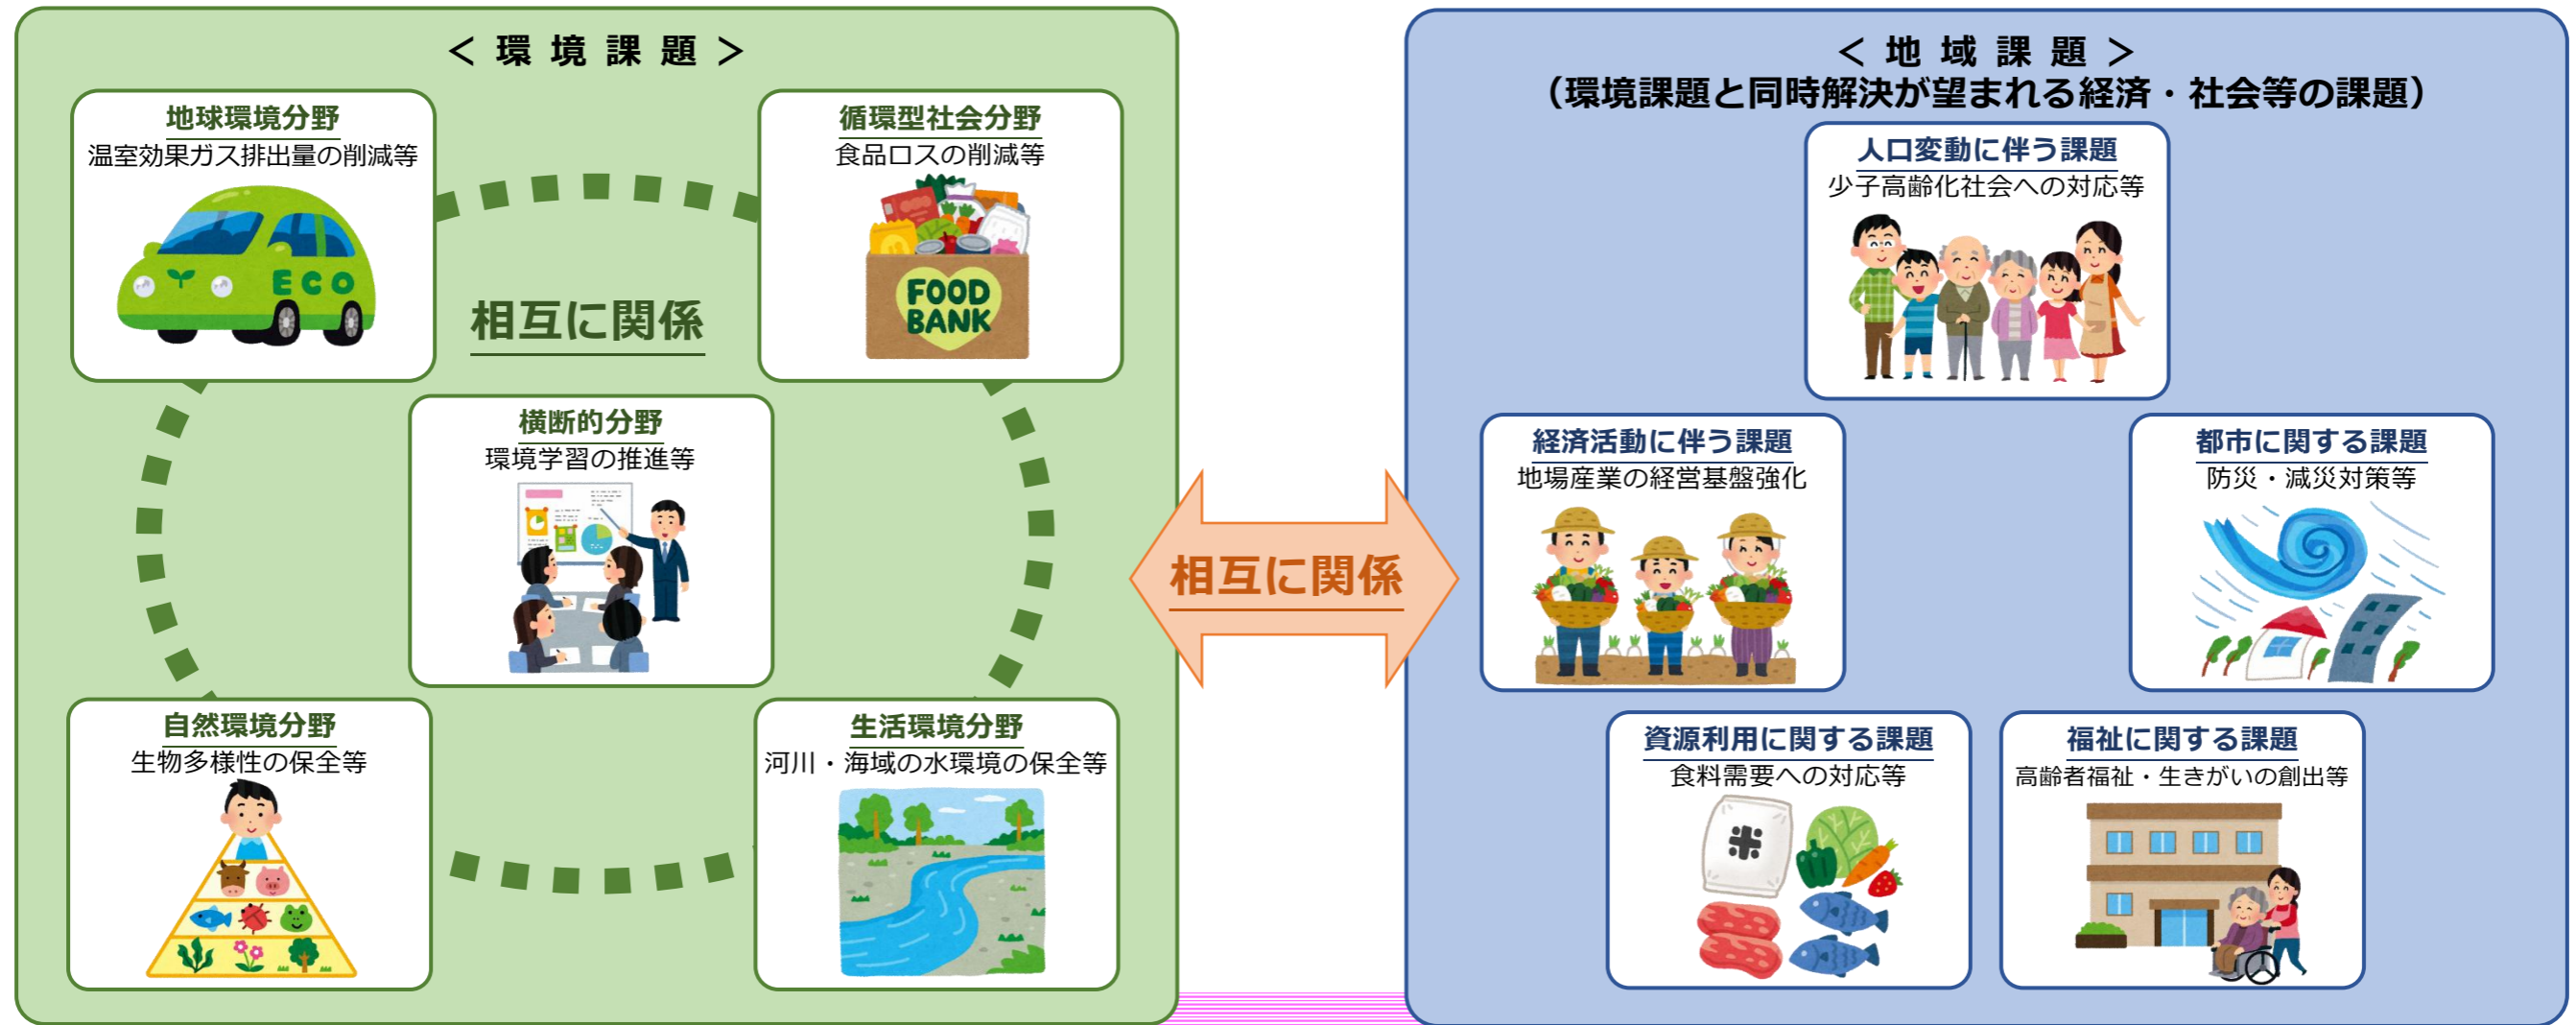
＜ 環 境 課 題 ＞

地球環境分野
温室効果ガス排出量の削減等

ECO

循環型社会分野
食品ロスの削減等

FOOD BANK

相互に関係

横断的分野
環境学習の推進等

自然環境分野
生物多様性の保全等

生活環境分野
河川・海域の水環境の保全等

相互に関係

＜ 地 域 課 題 ＞
（環境課題と同時解決が望まれる経済・社会等の課題）

人口変動に伴う課題
少子高齢化社会への対応等

経済活動に伴う課題
地場産業の経営基盤強化

都市に関する課題
防災・減災対策等

資源利用に関する課題
食料需要への対応等

米

福祉に関する課題
高齢者福祉・生きがいの創出等